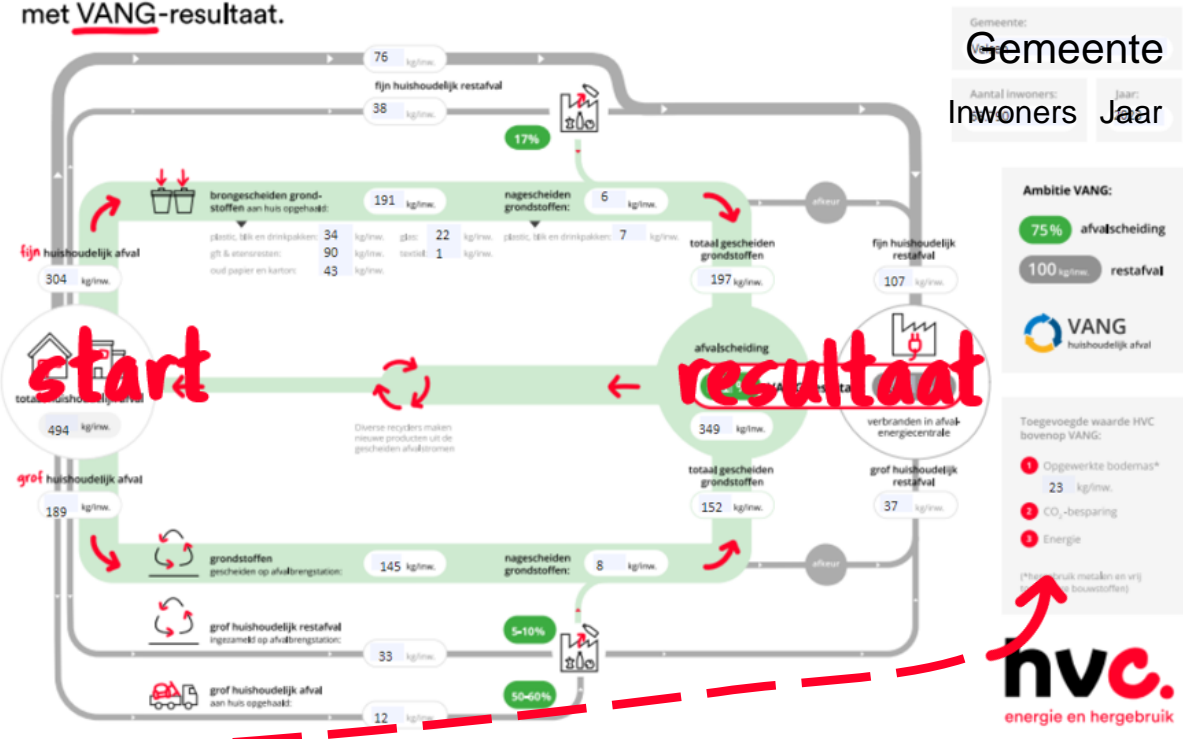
met VANG-resultaat.

76 kg/inw.

fijn huishoudelijk restafval

38 kg/inw.

17%

Gemeente:

Gemeente

Aantal inwoners:

Inwoners

Jaar:

Jaar

Ambitie VANG:

75% afvalscheiding

100 kg/inw. restafval

VANG huishoudelijk afval

brongescheiden grondstoffen aan huis opgehaald:

191 kg/inw.

nagescheiden grondstoffen:

6 kg/inw.

afkeur

plastic, blik en drinkpakken: 34 kg/inw.

glas: 22 kg/inw.

plastic, blik en drinkpakken: 7 kg/inw.

gft & etensresten: 90 kg/inw.

textiel: 1 kg/inw.

oud papier en karton: 43 kg/inw.

fijn huishoudelijk afval

304 kg/inw.

totaal gescheiden grondstoffen

197 kg/inw.

fijn huishoudelijk restafval

107 kg/inw.

start

totaal huishoudelijk afval

494 kg/inw.

afvalscheiding

resultaat

Diverse recyclers maken nieuwe producten uit de gescheiden afvalstromen

349 kg/inw.

verbranden in afval-energiecentrale

grof huishoudelijk afval

189 kg/inw.

totaal gescheiden grondstoffen

152 kg/inw.

grof huishoudelijk restafval

37 kg/inw.

Toegevoegde waarde HVC bovenop VANG:

1 Opgewerkte bodemas*

23 kg/inw.

2 $CO_2$-besparing

3 Energie

(*Hergebruik metalen en vrij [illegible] bouwstoffen)

grondstoffen gescheiden op afvalbrengstation:

145 kg/inw.

nagescheiden grondstoffen:

8 kg/inw.

afkeur

grof huishoudelijk restafval ingezameld op afvalbrengstation:

33 kg/inw.

5-10%

grof huishoudelijk afval aan huis opgehaald:

12 kg/inw.

50-60%

hvc.

energie en hergebruik